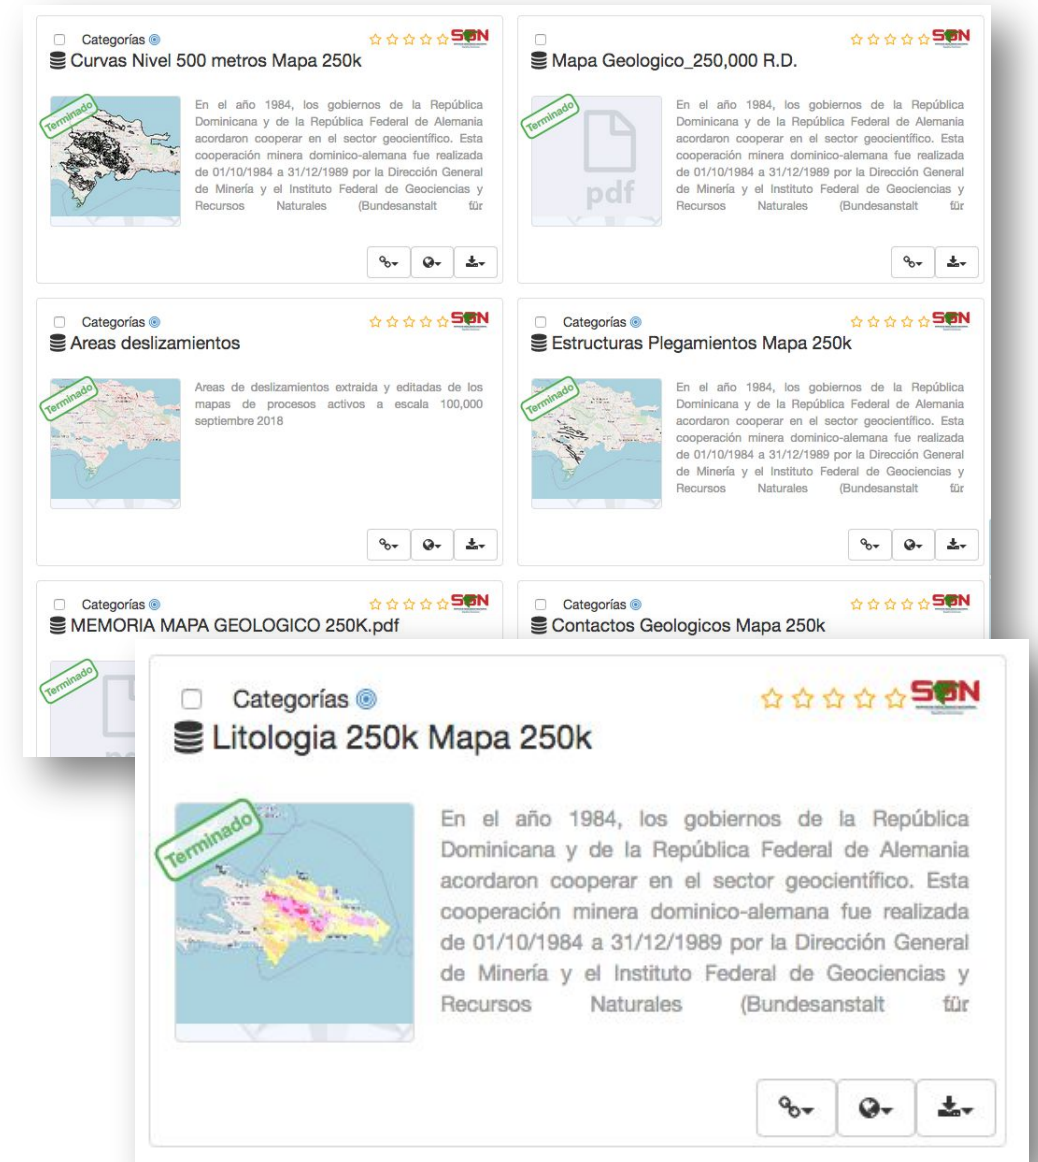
Categorías
SGN
Curvas Nivel 500 metros Mapa 250k

Terminado

En el año 1984, los gobiernos de la República Dominicana y de la República Federal de Alemania acordaron cooperar en el sector geocientífico. Esta cooperación minera dominico-alemana fue realizada de 01/10/1984 a 31/12/1989 por la Dirección General de Minería y el Instituto Federal de Geociencias y Recursos Naturales (Bundesanstalt für

SGN
Mapa Geologico_250,000 R.D.

Terminado
pdf

En el año 1984, los gobiernos de la República Dominicana y de la República Federal de Alemania acordaron cooperar en el sector geocientífico. Esta cooperación minera dominico-alemana fue realizada de 01/10/1984 a 31/12/1989 por la Dirección General de Minería y el Instituto Federal de Geociencias y Recursos Naturales (Bundesanstalt für

Categorías
SGN
Areas deslizamientos

Terminado

Areas de deslizamientos extraida y editadas de los mapas de procesos activos a escala 100,000 septiembre 2018

Categorías
SGN
Estructuras Plegamientos Mapa 250k

Terminado

En el año 1984, los gobiernos de la República Dominicana y de la República Federal de Alemania acordaron cooperar en el sector geocientífico. Esta cooperación minera dominico-alemana fue realizada de 01/10/1984 a 31/12/1989 por la Dirección General de Minería y el Instituto Federal de Geociencias y Recursos Naturales (Bundesanstalt für

Categorías
SGN
MEMORIA MAPA GEOLOGICO 250K.pdf

Terminado

Categorías
SGN
Contactos Geologicos Mapa 250k

Categorías
SGN
Litologia 250k Mapa 250k

Terminado

En el año 1984, los gobiernos de la República Dominicana y de la República Federal de Alemania acordaron cooperar en el sector geocientífico. Esta cooperación minera dominico-alemana fue realizada de 01/10/1984 a 31/12/1989 por la Dirección General de Minería y el Instituto Federal de Geociencias y Recursos Naturales (Bundesanstalt für